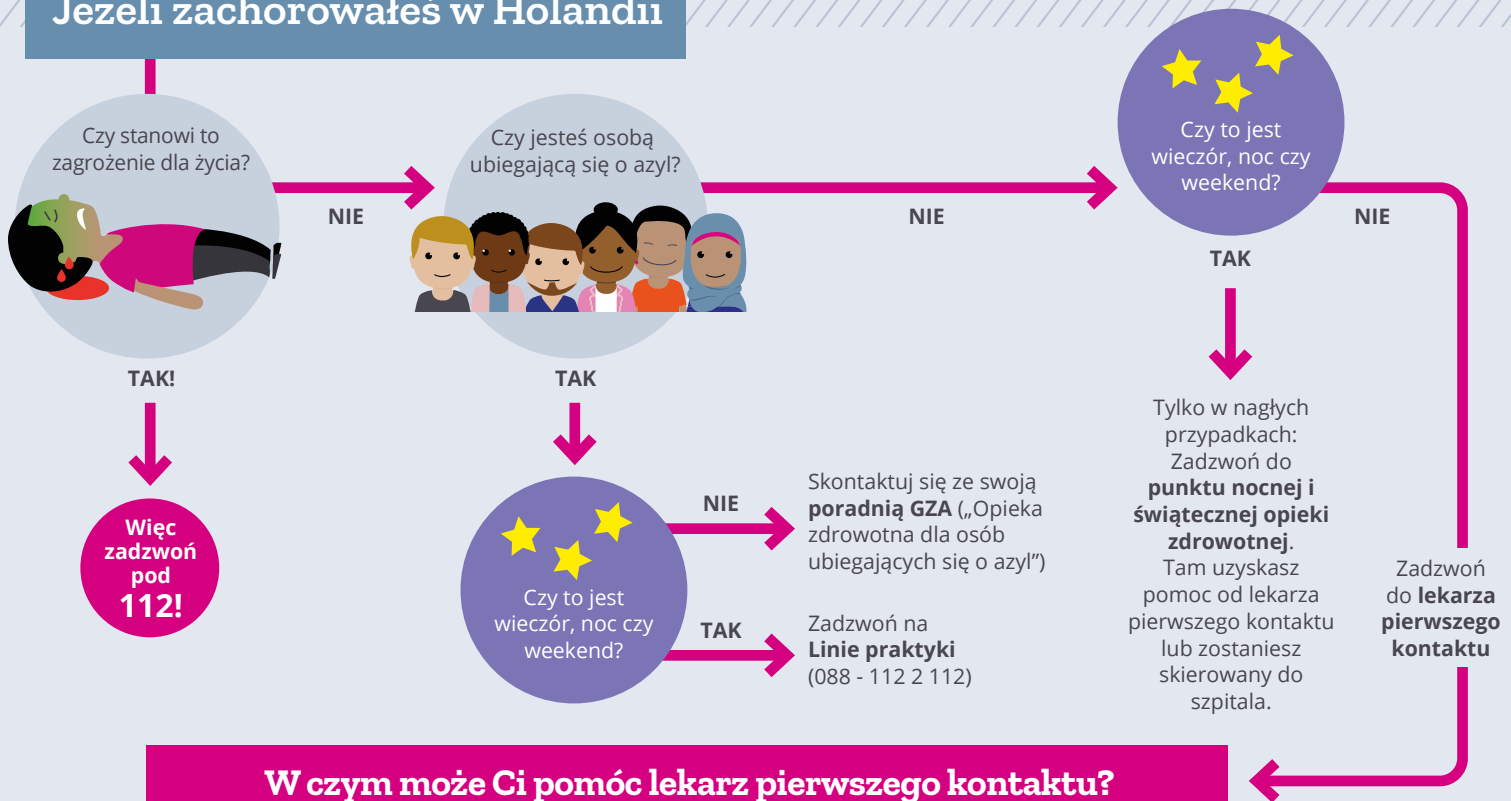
Jeżeli zachorowałeś w Holandii

Czy stanowi to zagrożenie dla życia?

NIE

Czy jesteś osobą ubiegającą się o azyl?

NIE

Czy to jest wieczór, noc czy weekend?

NIE

TAK!

TAK

TAK

Więc zadzwoń pod 112!

NIE

Skontaktuj się ze swoją **poradnią GZA** („Opieka zdrowotna dla osób ubiegających się o azyl")

Czy to jest wieczór, noc czy weekend?

TAK

Zadzwoń na **Linie praktyki** (088 - 112 2 112)

Tylko w nagłych przypadkach: Zadzwoń do **punktu nocnej i świątecznej opieki zdrowotnej**. Tam uzyskasz pomoc od lekarza pierwszego kontaktu lub zostaniesz skierowany do szpitala.

Zadzwoń do **lekarza pierwszego kontaktu**

W czym może Ci pomóc lekarz pierwszego kontaktu?